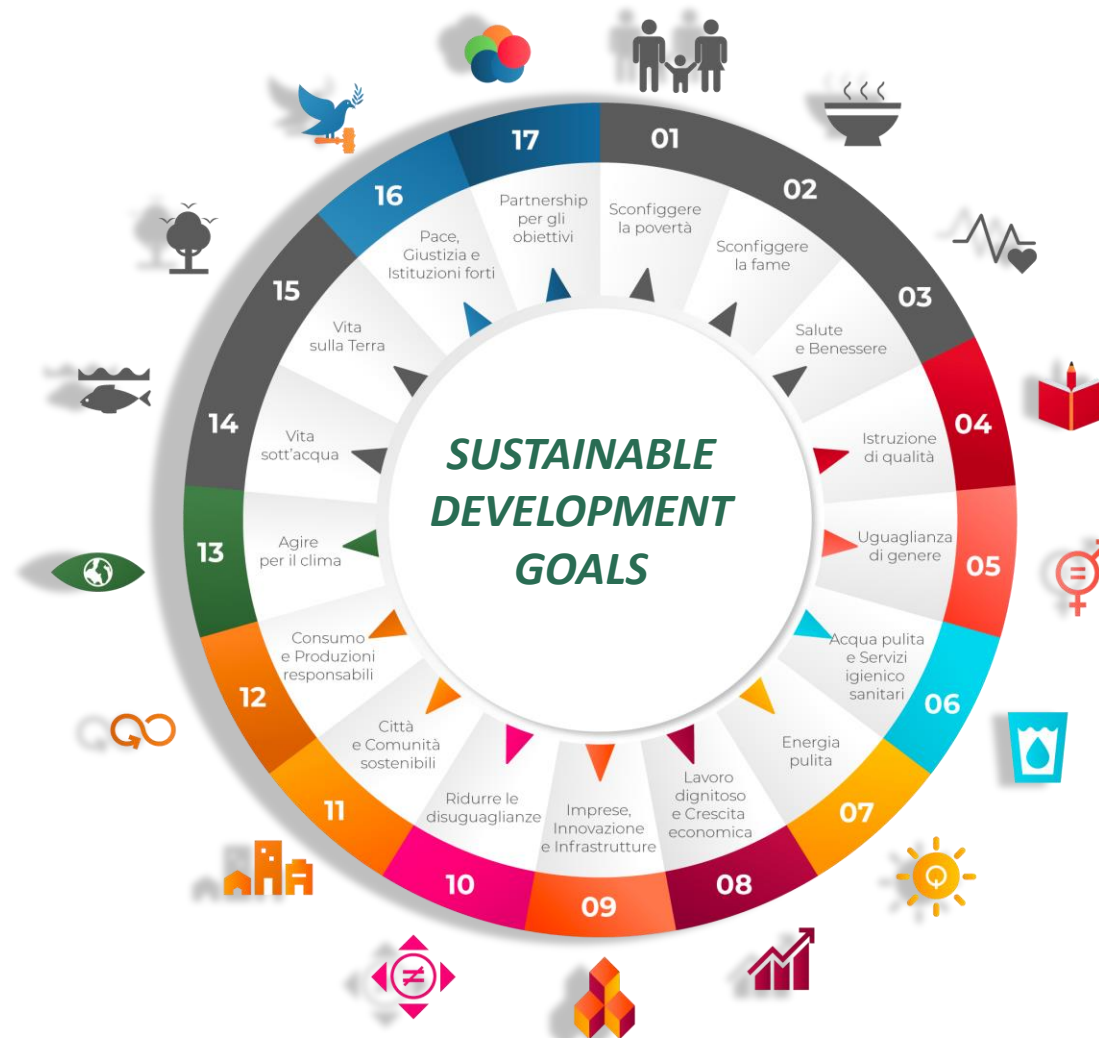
SUSTAINABLE DEVELOPMENT GOALS

01
Sconfiggere la povertà

02
Sconfiggere la fame

03
Salute e Benessere

04
Istruzione di qualità

05
Uguaglianza di genere

06
Acqua pulita e Servizi igienico sanitari

07
Energia pulita

08
Lavoro dignitoso e Crescita economica

09
Imprese, Innovazione e Infrastrutture

10
Ridurre le disuguaglianze

11
Città e Comunità sostenibili

12
Consumo e Produzioni responsabili

13
Agire per il clima

14
Vita sott'acqua

15
Vita sulla Terra

16
Pace, Giustizia e Istituzioni forti

17
Partnership per gli obiettivi